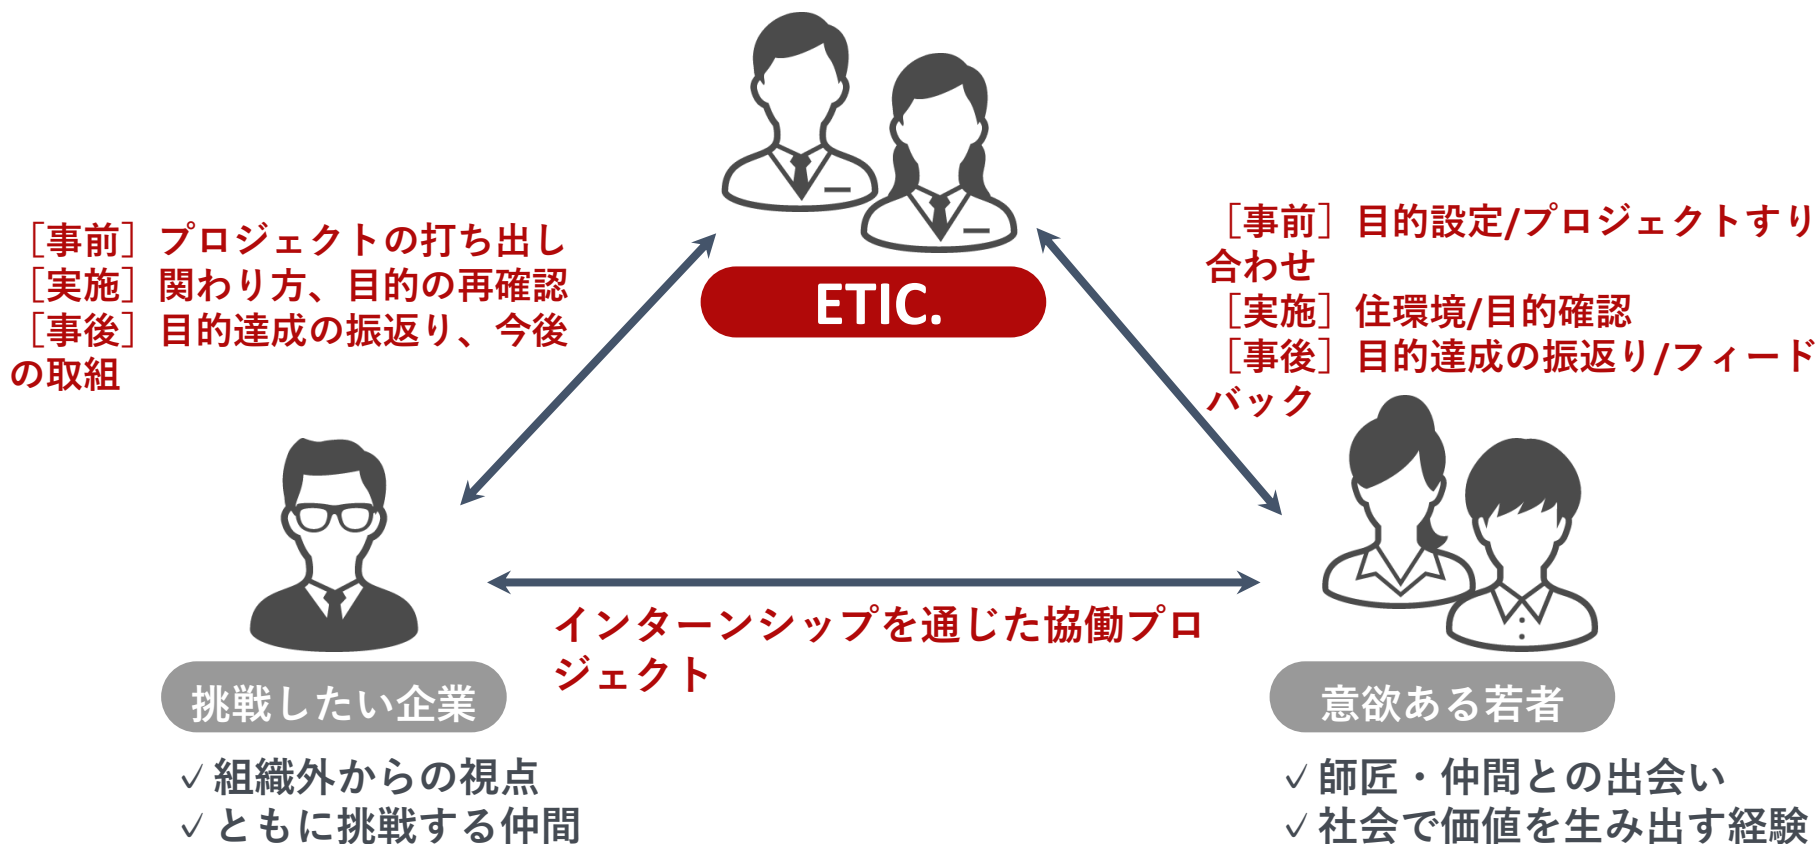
ETIC.

［事前］プロジェクトの打ち出し
［実施］関わり方、目的の再確認
［事後］目的達成の振返り、今後の取組

［事前］目的設定/プロジェクトすり合わせ
［実施］住環境/目的確認
［事後］目的達成の振返り/フィードバック

インターンシップを通じた協働プロジェクト

挑戦したい企業

✓組織外からの視点
✓ともに挑戦する仲間

意欲ある若者

✓師匠・仲間との出会い
✓社会で価値を生み出す経験